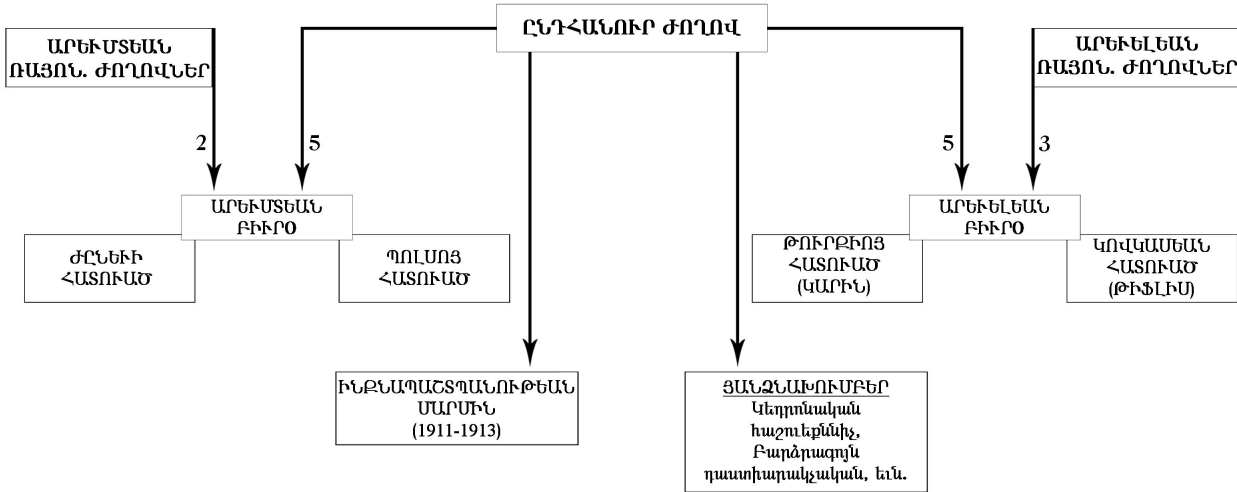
ԸՆԴՀԱՆՈՒՐ ԺՈՂՈՎ

ԱՐԵՒՄՏԵԱՆ ՌԱՅՈՆ. ԺՈՂՈՎՆԵՐ

2

5

ԱՐԵՒՄՏԵԱՆ ԲԻՒՐՕ

ԺԸՆԵՒԻ ՀԱՏՈՒԱԾ

ՊՈԼՍՈՅ ՀԱՏՈՒԱԾ

ԻՆՔՆԱՊԱՇՏՊԱՆՈՒԹԵԱՆ ՄԱՐՄԻՆ (1911-1913)

ՅԱՆՁՆԱԽՈՒՄԲԵՐ
Կեդրոնական հաշուեքննիչ, Բարձրագոյն դատաւորական, եւն.

ԱՐԵՒԵԼԵԱՆ ՌԱՅՈՆ. ԺՈՂՈՎՆԵՐ

5

3

ԱՐԵՒԵԼԵԱՆ ԲԻՒՐՕ

ԹՈՒՐՔԻՈՅ ՀԱՏՈՒԱԾ (ԿԱՐԻՆ)

ԿՈՎԿԱՍԵԱՆ ՀԱՏՈՒԱԾ (ԹԻՖԼԻՍ)